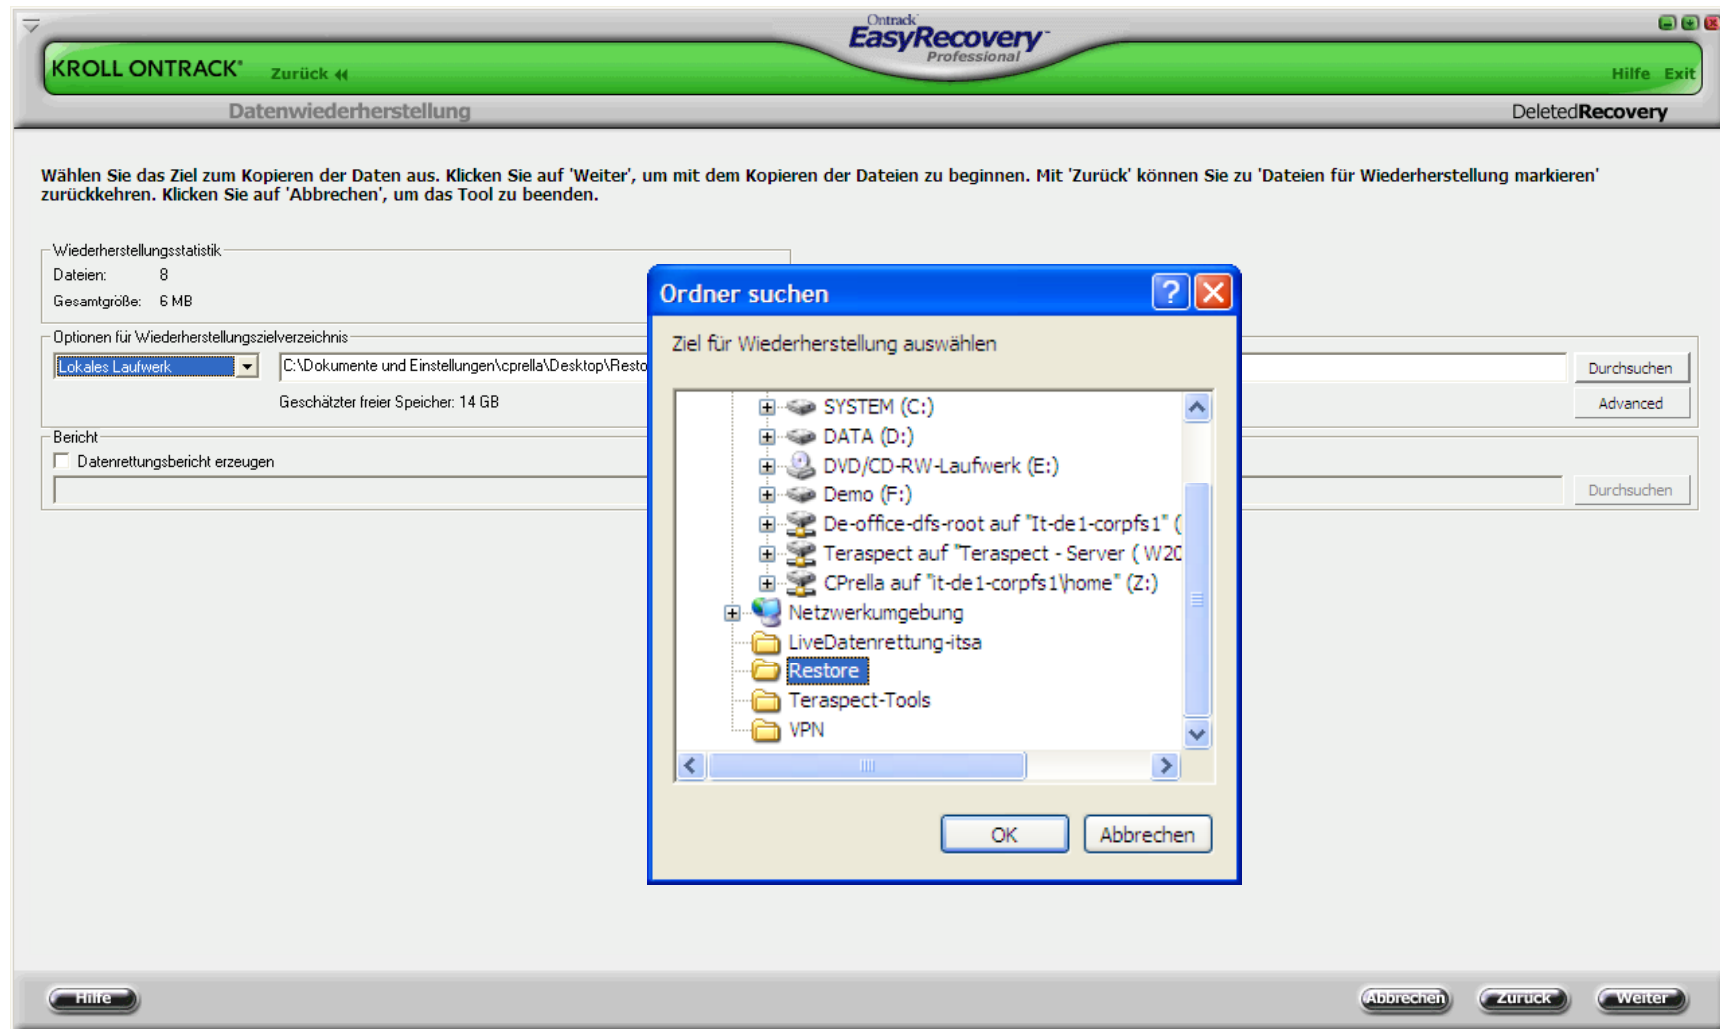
Ontrack EasyRecovery Professional

KROLL ONTRACK® Zurück

Hilfe Exit

Datenwiederherstellung

DeletedRecovery

Wählen Sie das Ziel zum Kopieren der Daten aus. Klicken Sie auf 'Weiter', um mit dem Kopieren der Dateien zu beginnen. Mit 'Zurück' können Sie zu 'Dateien für Wiederherstellung markieren' zurückkehren. Klicken Sie auf 'Abbrechen', um das Tool zu beenden.

Wiederherstellungsstatistik
Dateien: 8
Gesamtgröße: 6 MB

Optionen für Wiederherstellungszielverzeichnis
Lokales Laufwerk
C:\Dokumente und Einstellungen\cprella\Desktop\Resto
Geschätzter freier Speicher: 14 GB
Durchsuchen
Advanced

Bericht
Datenrettungsbericht erzeugen
Durchsuchen

Ordner suchen

Ziel für Wiederherstellung auswählen

SYSTEM (C:)
DATA (D:)
DVD/CD-RW-Laufwerk (E:)
Demo (F:)
De-office-dfs-root auf "It-de1-corpfs1" (
Teraspect auf "Teraspect - Server ( W2(
CPrella auf "it-de1-corpfs1\home" (Z:)
Netzwerkumgebung
LiveDatenrettung-itsa
Restore
Teraspect-Tools
VPN

OK Abbrechen

Hilfe

Abbrechen Zurück Weiter